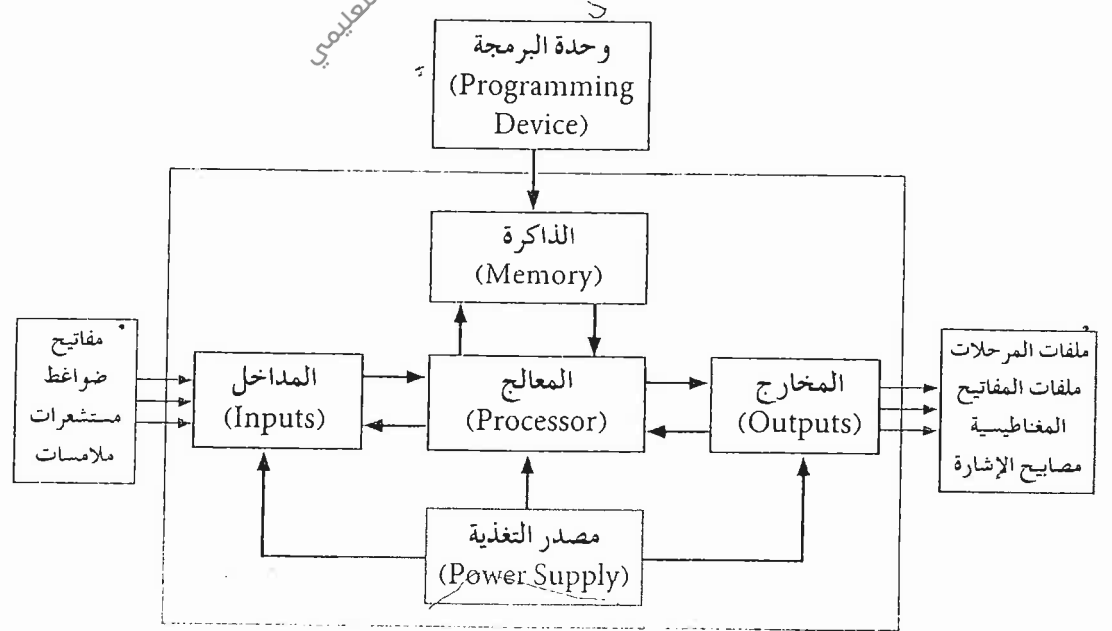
التعليمي

وحدة البرمجة
(Programming Device)

الذاكرة
(Memory)

مفاتيح
ضواغط
مستشعرات
ملامسات

المداخل
(Inputs)

المعالج
(Processor)

المخارج
(Outputs)

ملفات المرحلات
ملفات المفاتيح
المغناطيسية
مصابيح الإشارة

مصدر التغذية
(Power Supply)